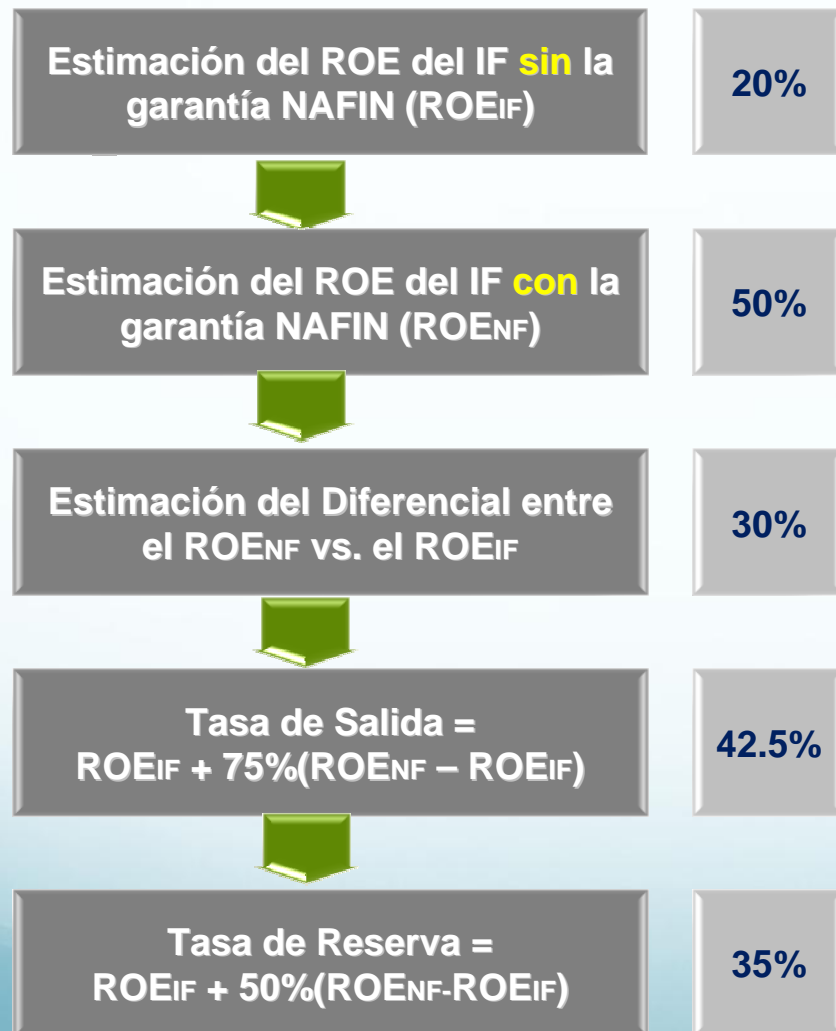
Estimación del ROE del IF sin la garantía NAFIN (ROEIF)

20%

Estimación del ROE del IF con la garantía NAFIN (ROENF)

50%

Estimación del Diferencial entre el ROENF vs. el ROEIF

30%

Tasa de Salida = ROEIF + 75%(ROENF – ROEIF)

42.5%

Tasa de Reserva = ROEIF + 50%(ROENF-ROEIF)

35%